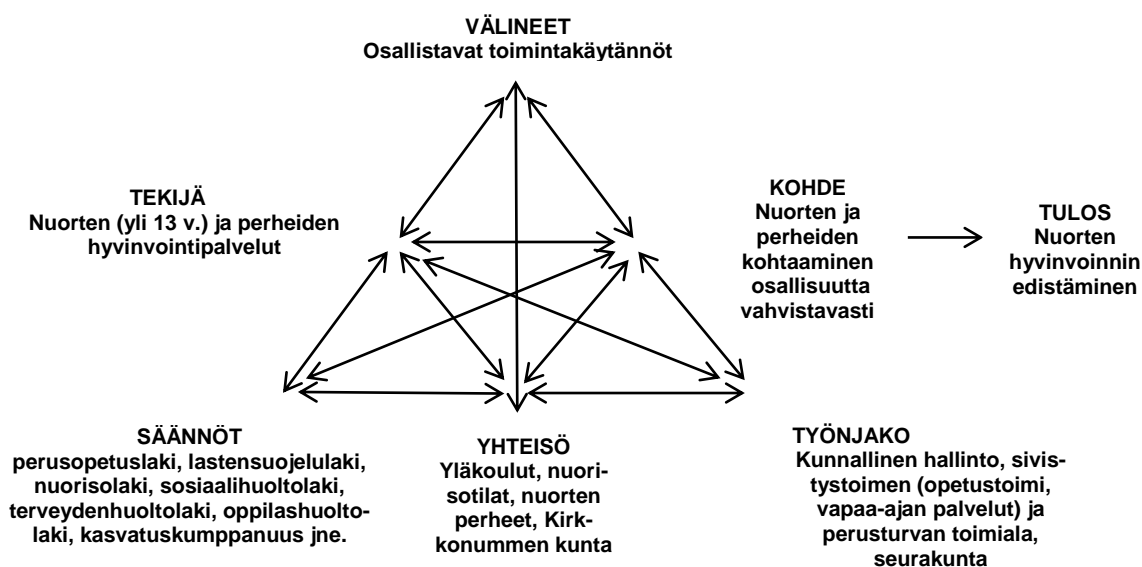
VÄLINEET
Osallistavat toimintakäytännöt

TEKIJÄ
Nuorten (yli 13 v.) ja perheiden hyvinvointipalvelut

KOHDE
Nuorten ja perheiden kohtaaminen osallisuutta vahvistavasti

TULOS
Nuorten hyvinvoinnin edistäminen

SÄÄNNÖT
perusopetuslaki, lastensuojelulaki, nuorisolaki, sosiaalihuoltolaki, terveydenhuoltolaki, oppilashuoltolaki, kasvatuskumppanuus jne.

YHTEISÖ
Yläkoulut, nuorisotilat, nuorten perheet, Kirkkonummen kunta

TYÖNJAKO
Kunnallinen hallinto, sivistystoimen (opetustoimi, vapaa-ajan palvelut) ja perusturvan toimiala, seurakunta